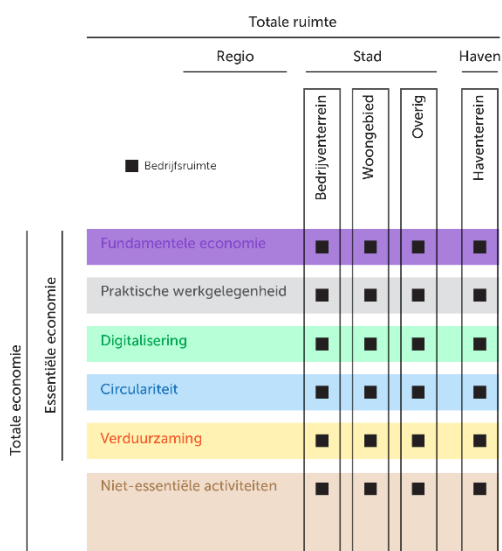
Totale ruimte

Regio

Stad

Haven

Bedrijventerrein

Woongebied

Overig

Haventerrein

■ Bedrijfsruimte

Totale economie

Essentiële economie

| | | | | |
|---|---|---|---|---|
| Fundamentele economie | ■ | ■ | ■ | ■ |
| Praktische werkgelegenheid | ■ | ■ | ■ | ■ |
| Digitalisering | ■ | ■ | ■ | ■ |
| Circulariteit | ■ | ■ | ■ | ■ |
| Verduurzaming | ■ | ■ | ■ | ■ |
| Niet-essentiële activiteiten | ■ | ■ | ■ | ■ |